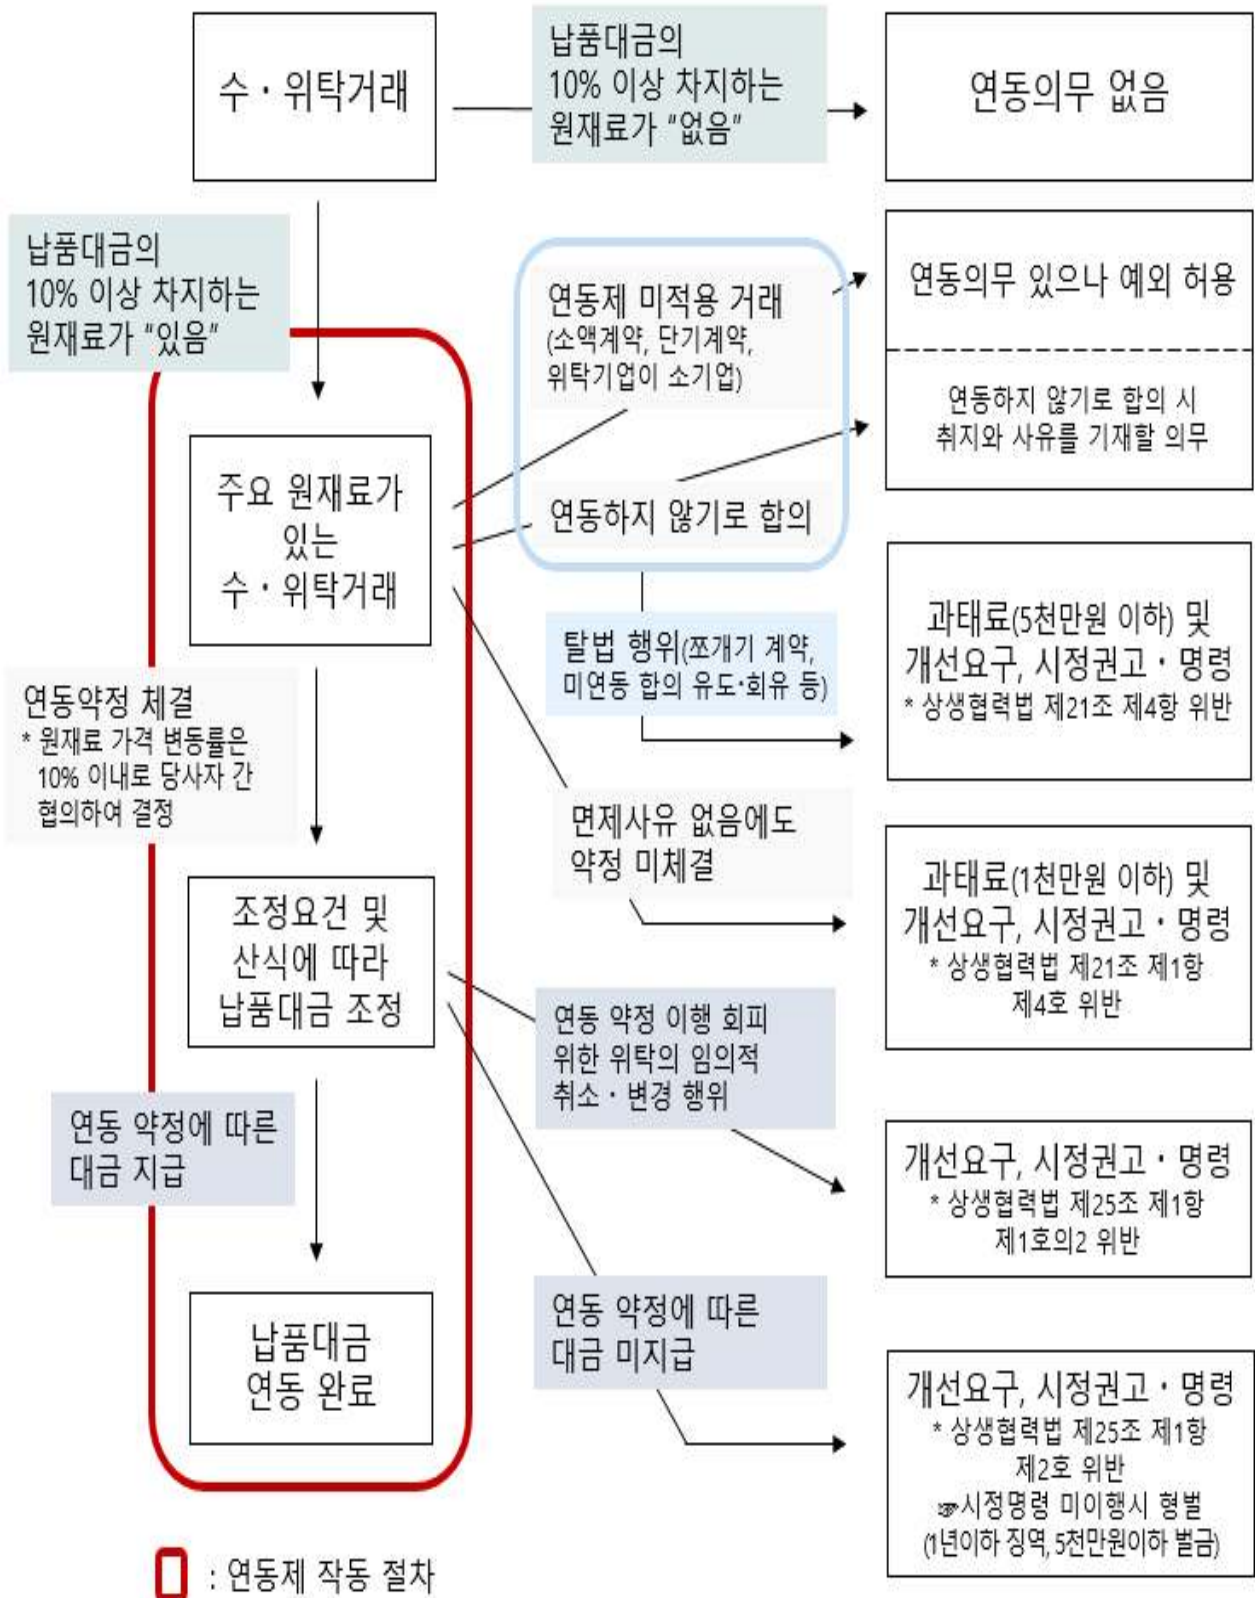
수 · 위탁거래

납품대금의 10% 이상 차지하는 원재료가 “없음”

연동의무 없음

납품대금의 10% 이상 차지하는 원재료가 “있음”

연동제 미적용 거래 (소액계약, 단기계약, 위탁기업이 소기업)

연동의무 있으나 예외 허용

연동하지 않기로 합의 시 취지와 사유를 기재할 의무

주요 원재료가 있는 수 · 위탁거래

연동하지 않기로 합의

탈법 행위(쪼개기 계약, 미연동 합의 유도·회유 등)

과태료(5천만원 이하) 및 개선요구, 시정권고 · 명령
* 상생협력법 제21조 제4항 위반

연동약정 체결
* 원재료 가격 변동률은 10% 이내로 당사자 간 협의하여 결정

면제사유 없음에도 약정 미체결

과태료(1천만원 이하) 및 개선요구, 시정권고 · 명령
* 상생협력법 제21조 제1항 제4호 위반

조정요건 및 산식에 따라 납품대금 조정

연동 약정 이행 회피 위한 위탁의 임의적 취소 · 변경 행위

연동 약정에 따른 대금 지급

개선요구, 시정권고 · 명령
* 상생협력법 제25조 제1항 제1호의2 위반

연동 약정에 따른 대금 미지급

납품대금 연동 완료

개선요구, 시정권고 · 명령
* 상생협력법 제25조 제1항 제2호 위반
☞시정명령 미이행시 형벌 (1년이하 징역, 5천만원이하 벌금)

: 연동제 작동 절차